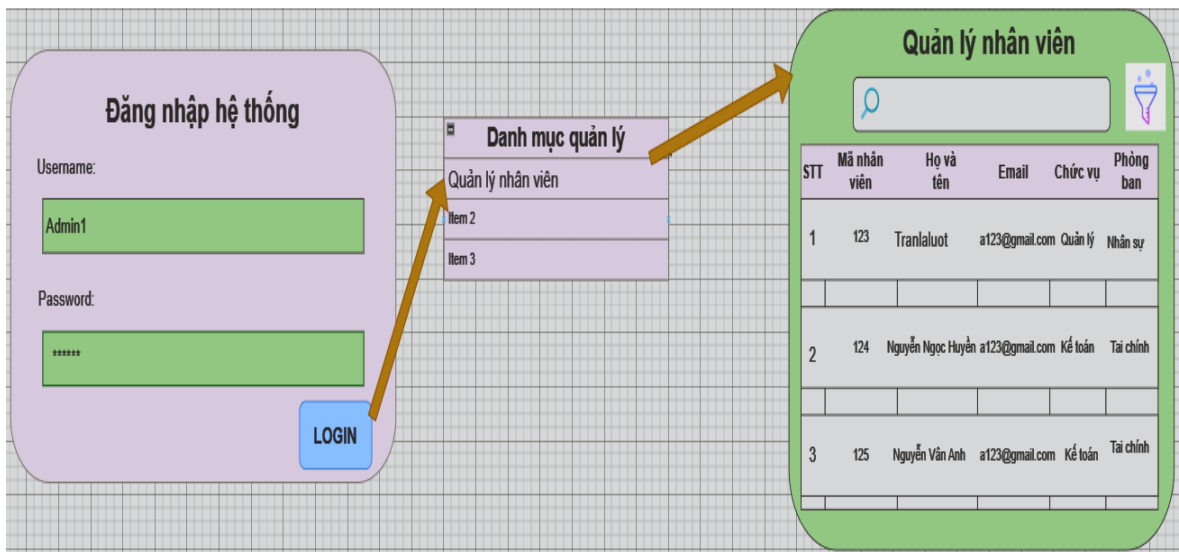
Đăng nhập hệ thống

Username:

Admin1

Password:

******

LOGIN

Danh mục quản lý

Quản lý nhân viên

Item 2

Item 3

Quản lý nhân viên

| STT | Mã nhân viên | Họ và tên | Email | Chức vụ | Phòng ban |
|---|---|---|---|---|---|
| 1 | 123 | Tranlaluot | a123@gmail.com | Quản lý | Nhân sự |
| | | | | | |
| 2 | 124 | Nguyễn Ngọc Huyền | a123@gmail.com | Kế toán | Tai chính |
| | | | | | |
| 3 | 125 | Nguyễn Vân Anh | a123@gmail.com | Kế toán | Tai chính |